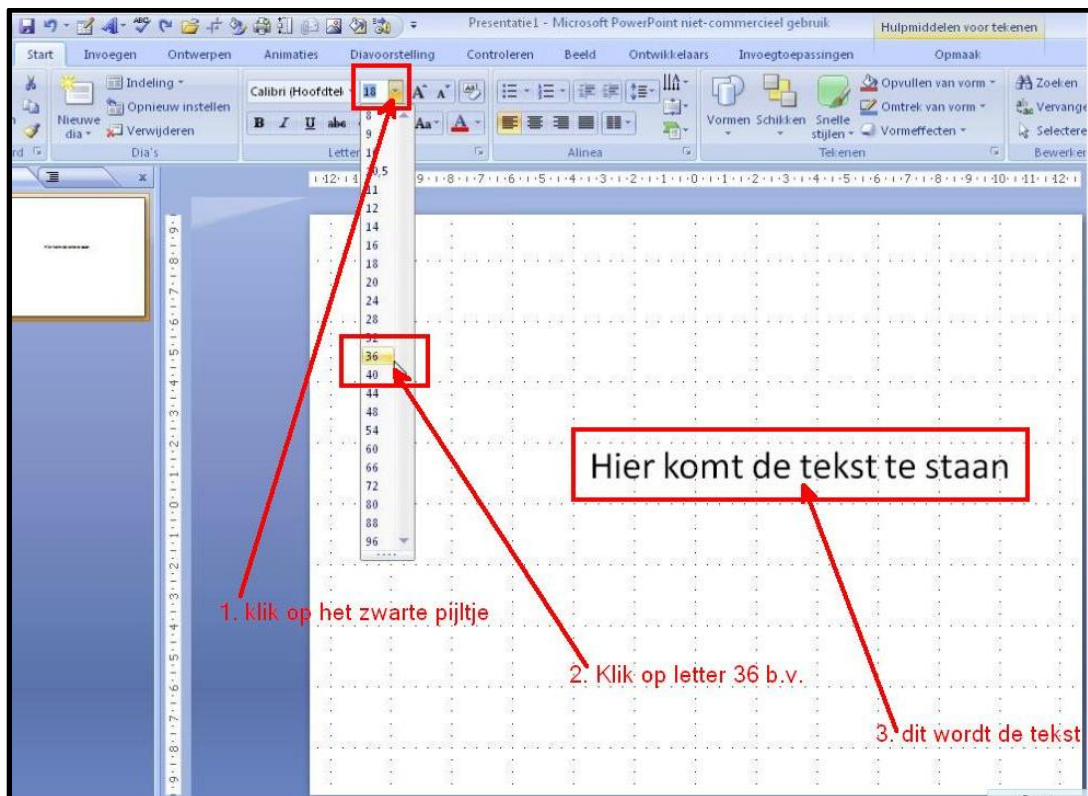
Presentatie1 - Microsoft PowerPoint niet-commercieel gebruik

Hulpmiddelen voor tekenen

Start Invoegen Ontwerpen Animaties Diavoorstelling Controleren Beeld Ontwikkelaars Invoegtoepassingen Opmaak

Indeling Opnieuw instellen Nieuwe dia Verwijderen Dia's

Calibri (Hoofdtek 18

Letter

Alinea

Vormen Schikken Snelle stijlen

Opvullen van vorm Omtrek van vorm Vormeffecten

Tekenen

Zoeken Vervange Selectere Bewerken

8
9
10
10,5
11
12
14
16
18
20
24
28
32
36
40
44
48
54
60
66
72
80
88
96

Hier komt de tekst te staan

1. klik op het zwarte pijltje

2. Klik op letter 36 b.v.

3. dit wordt de tekst